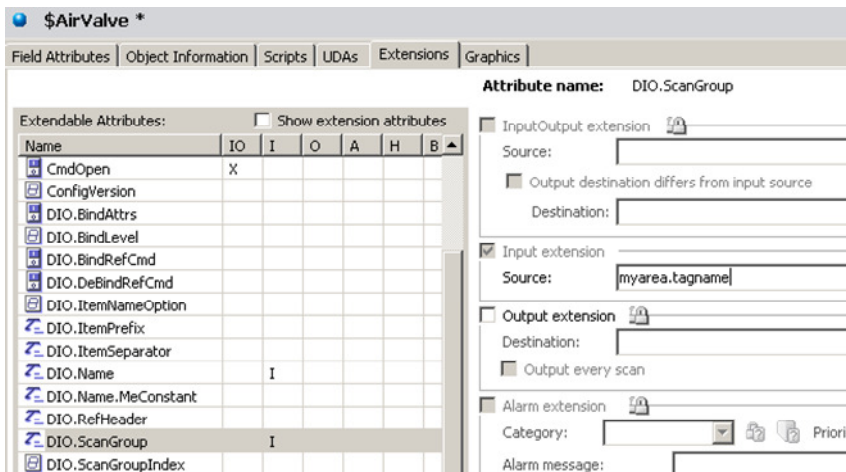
$AirValve *

Field Attributes | Object Information | Scripts | UDAs | Extensions | Graphics

Extendable Attributes:

Show extension attributes

| Name | IO | I | O | A | H | B |
|---|---|---|---|---|---|---|
| CmdOpen | X | | | | | |
| ConfigVersion | | | | | | |
| DIO.BindAttrs | | | | | | |
| DIO.BindLevel | | | | | | |
| DIO.BindRefCmd | | | | | | |
| DIO.DeBindRefCmd | | | | | | |
| DIO.ItemNameOption | | | | | | |
| DIO.ItemPrefix | | | | | | |
| DIO.ItemSeparator | | | | | | |
| DIO.Name | | I | | | | |
| DIO.Name.MeConstant | | | | | | |
| DIO.RefHeader | | | | | | |
| DIO.ScanGroup | | I | | | | |
| DIO.ScanGroupIndex | | | | | | |

Attribute name: DIO.ScanGroup

InputOutput extension

Source:

Output destination differs from input source

Destination:

Input extension

Source: myarea.tagname

Output extension

Destination:

Output every scan

Alarm extension

Category:

Priori

Alarm message: